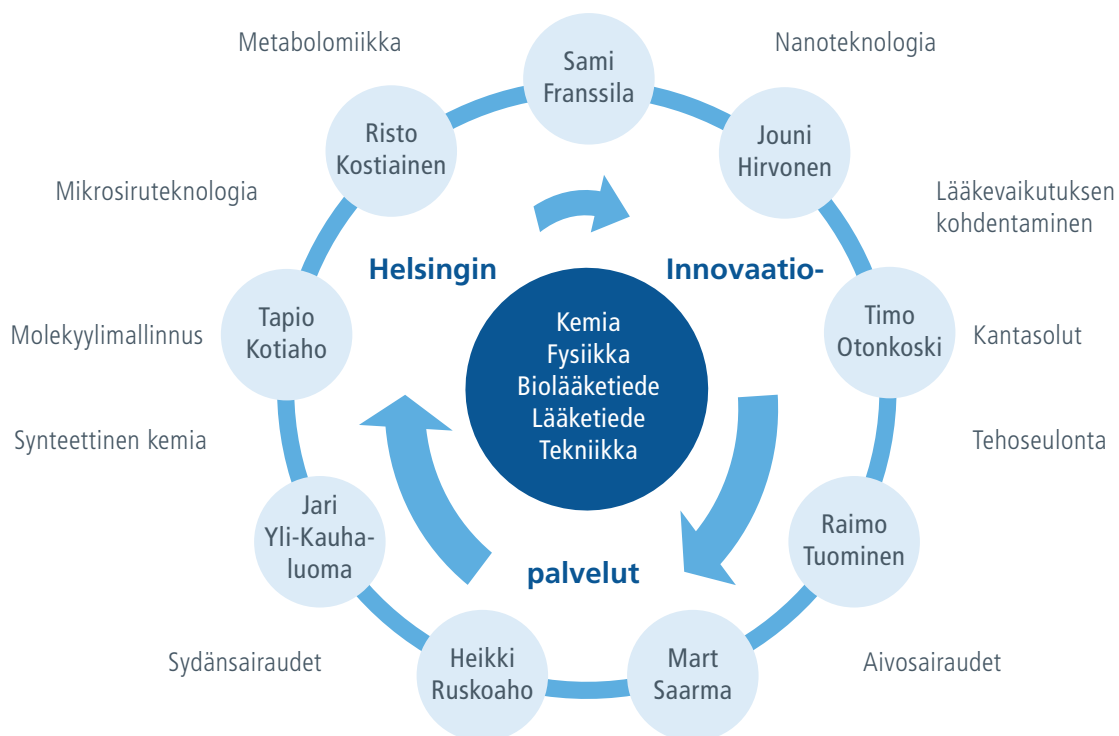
Metabolomiikka

Sami Franssila

Nanoteknologia

Risto Kostiainen

Jouni Hirvonen

Mikrosiruteknologia

Lääkevaikutuksen kohdentaminen

Helsingin

Innovaatio-

Tapio Kotiaho

Kemia
Fysiikka
Biolääketiede
Lääketiede
Tekniikka

Timo Otonkoski

Molekyylimallinnus

Kantasolut

Synteettinen kemia

Tehoseulonta

Jari Yli-Kauhaluoma

Raimo Tuominen

palvelut

Sydänsairaudet

Heikki Ruskoaho

Mart Saarma

Aivosairaudet